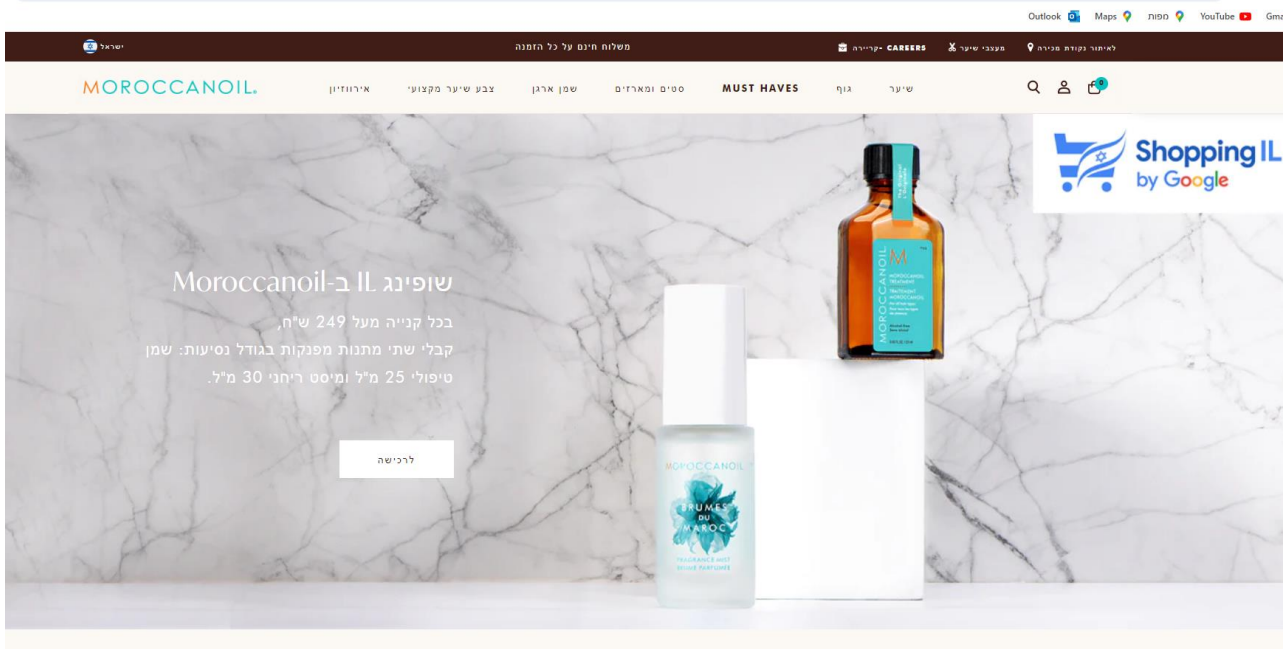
Gma YouTube מפות Maps Outlook

ישראל

משלוח חינם על כל הזמנה

CAREERS -קריירה מעצבי שיער לאיתור נקודת מכירה

MOROCCANOIL.

אירוויזיון צבע שיער מקצועי שמן ארגן סטים ומארזים MUST HAVES גוף שיער

0

Shopping IL by Google

שופינג IL ב-Moroccanoil

בכל קנייה מעל 249 ש"ח, קבלי שתי מתנות מפנקות בגודל נסיעות: שמן טיפולי 25 מ"ל ומיסט ריחני 30 מ"ל.

לרכישה

MOROCCANOIL BRUMES DU MAROC FRAGRANCE MIST BRUME PARFUMÉE

MOROCCANOIL TREATMENT TRAITEMENT MOROCCANOIL